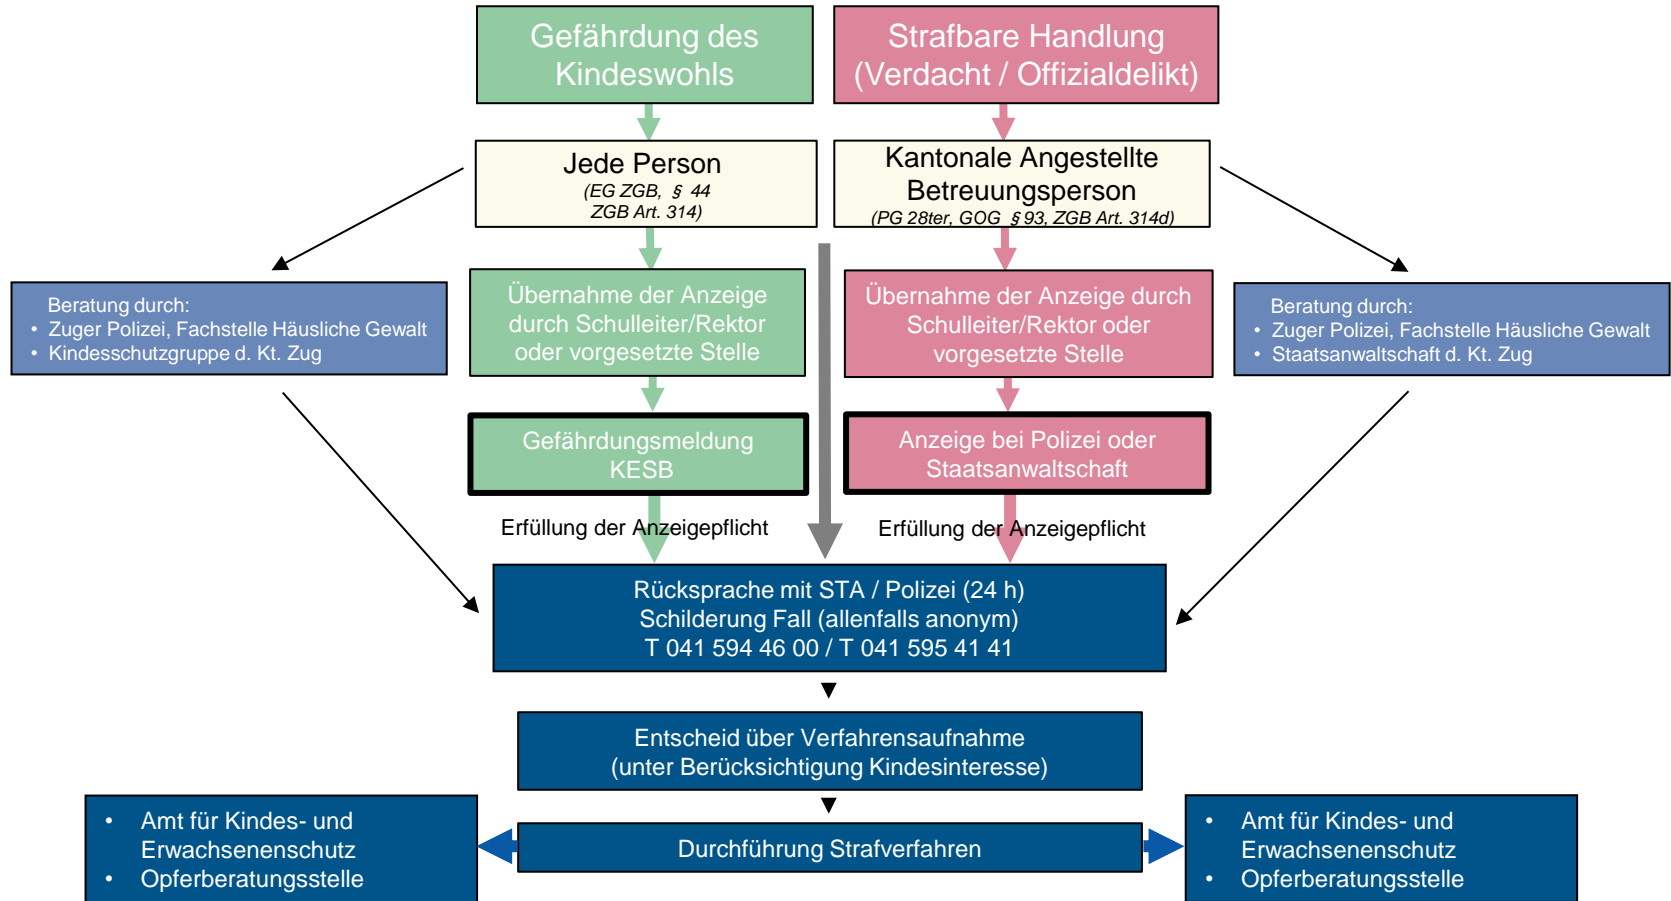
Gefährdung des Kindeswohls

Strafbare Handlung (Verdacht / Offizialdelikt)

Jede Person
(EG ZGB, § 44 ZGB Art. 314)

Kantonale Angestellte Betreuungsperson
(PG 28ter, GOG § 93, ZGB Art. 314d)

Beratung durch:
• Zuger Polizei, Fachstelle Häusliche Gewalt
• Kindesschutzgruppe d. Kt. Zug

Übernahme der Anzeige durch Schulleiter/Rektor oder vorgesetzte Stelle

Übernahme der Anzeige durch Schulleiter/Rektor oder vorgesetzte Stelle

Beratung durch:
• Zuger Polizei, Fachstelle Häusliche Gewalt
• Staatsanwaltschaft d. Kt. Zug

Gefährdungsmeldung KESB

Anzeige bei Polizei oder Staatsanwaltschaft

Erfüllung der Anzeigepflicht

Erfüllung der Anzeigepflicht

Rücksprache mit STA / Polizei (24 h)
Schilderung Fall (allenfalls anonym)
T 041 594 46 00 / T 041 595 41 41

Entscheid über Verfahrensaufnahme
(unter Berücksichtigung Kindesinteresse)

• Amt für Kindes- und Erwachsenenschutz
• Opferberatungsstelle

Durchführung Strafverfahren

• Amt für Kindes- und Erwachsenenschutz
• Opferberatungsstelle